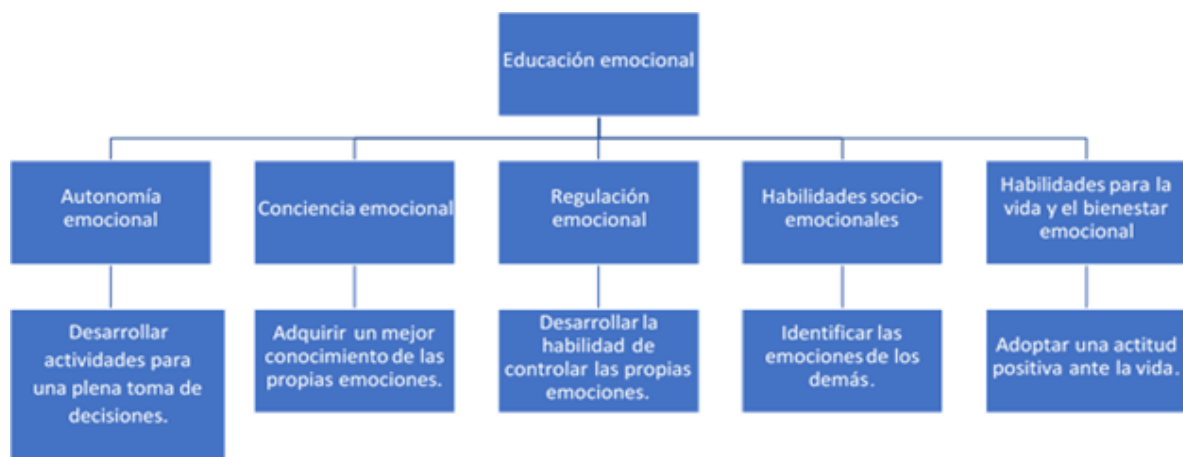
Educación emocional

Autonomía emocional

Desarrollar actividades para una plena toma de decisiones.

Conciencia emocional

Adquirir un mejor conocimiento de las propias emociones.

Regulación emocional

Desarrollar la habilidad de controlar las propias emociones.

Habilidades socio-emocionales

Identificar las emociones de los demás.

Habilidades para la vida y el bienestar emocional

Adoptar una actitud positiva ante la vida.